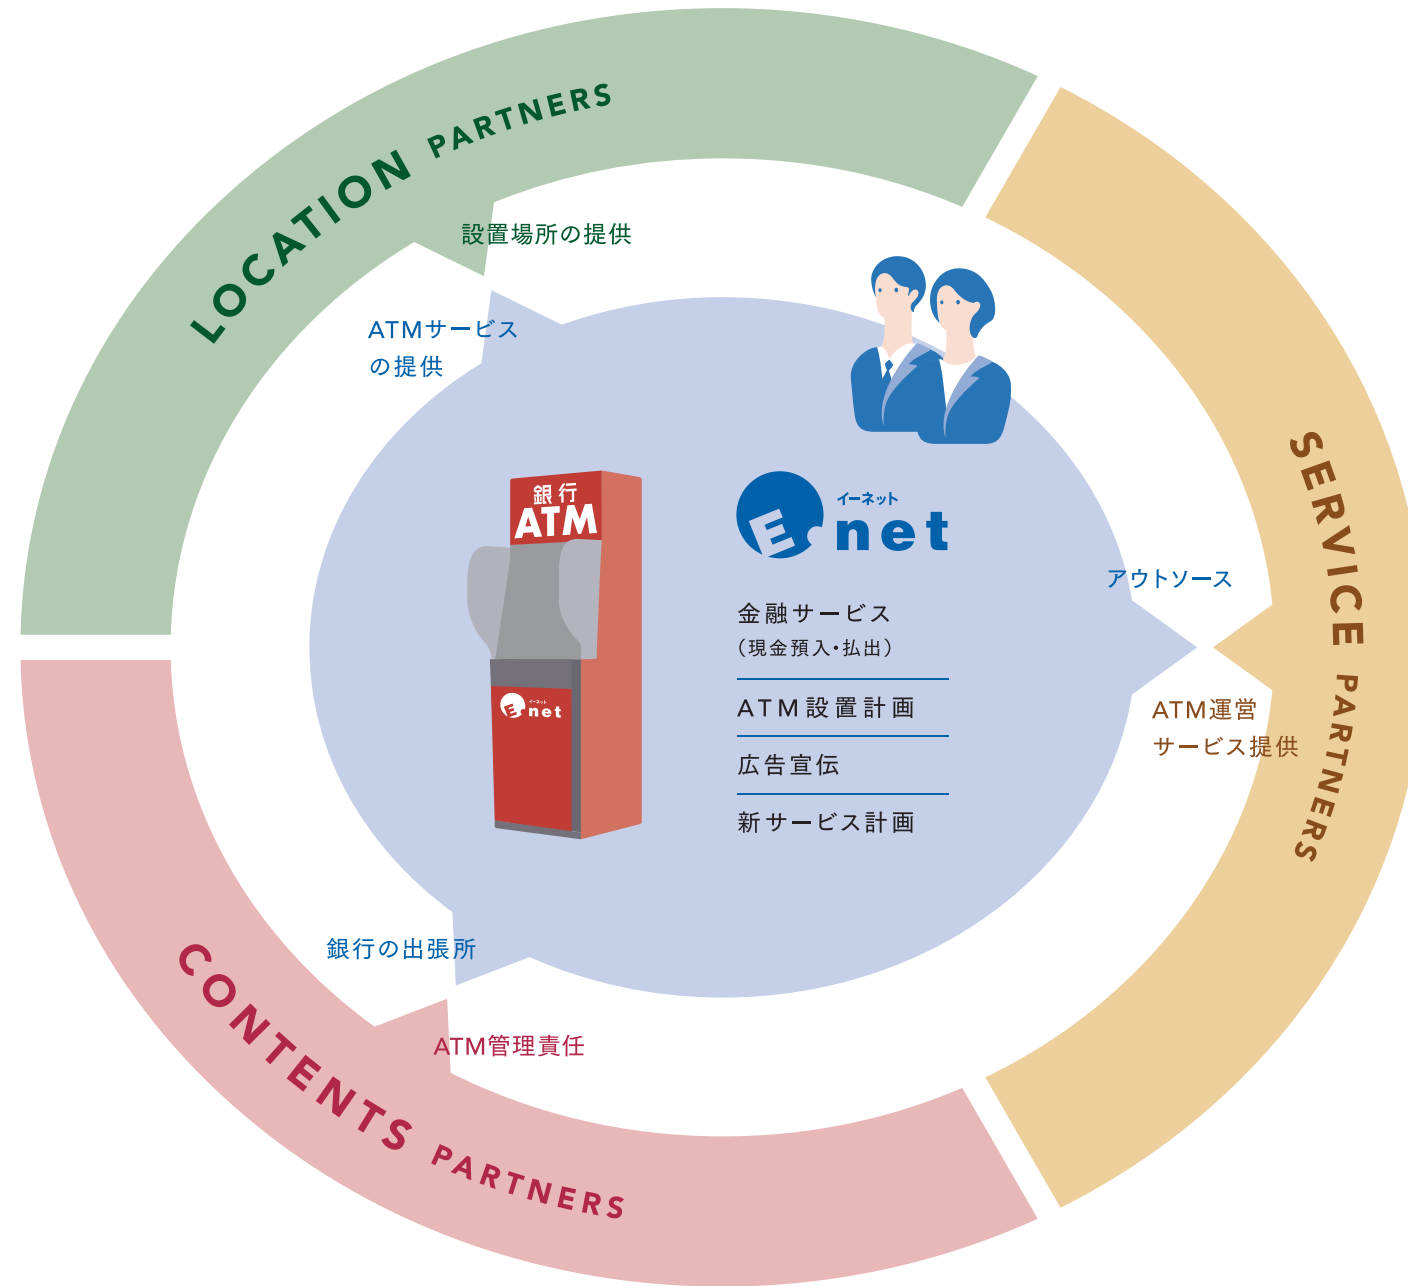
LOCATION PARTNERS

設置場所の提供

ATMサービスの提供

SERVICE PARTNERS

アウトソース

ATM運営サービス提供

銀行 ATM

E net

イーネット

金融サービス
（現金預入・払出）

ATM設置計画

広告宣伝

新サービス計画

CONTENTS PARTNERS

銀行の出張所

ATM管理責任